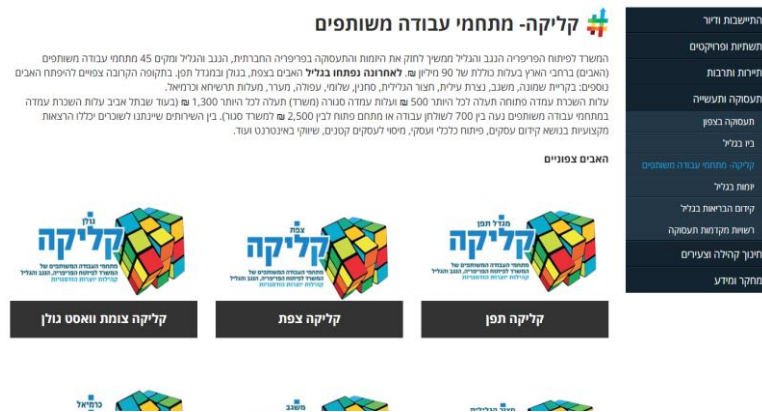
קליקה- מתחמי עבודה משותפים

המשרד לפיתוח הפריפריה הנגב והגליל ממשיך לחזק את היזמות והתעסוקה בפריפריה החברתית, הנגב והגליל ומקים 45 מתחמי עבודה משותפים (האבים) ברחבי הארץ בעלות כוללת של 90 מיליון ₪. לאחרונה נפתחו בגליל האבים בצפת, גולן ובמגדל תפן. בתקופה הקרובה צפויים להיפתח האבים נוספים: בקריית שמונה, משגב, נצרת עילית, חצור הגלילית, סחנין, שלומי, עפולה, מעיליא, מעלות תרשיחא וכרמיאל.
עלות השכרת עמדה פתוחה תעלה לכל היותר 500 ₪ ועלות עמדה סגורה (משרד) תעלה לכל היותר 1,300 ₪ (בעוד שבתל אביב עלות השכרת עמדה במתחמי עבודה משותפים נעה בין 700 לשולחן עבודה או מתחם פתוח לבין 2,500 ₪ למשרד סגור). בין השירותים שיינתנו לשוכרים יכללו הרצאות מקצועיות בנושא קידום עסקים, פיתוח כלכלי ועסקי, מיסוי לעסקים קטנים, שיווק באינטרנט ועוד.

האבים צפוניים

מגדל תפן
קליקה
מתחמי העבודה המשותפים של המשרד לפיתוח הפריפריה, הנגב והגליל
קליקה תפן

צפת
קליקה
מתחמי העבודה המשותפים של המשרד לפיתוח הפריפריה, הנגב והגליל
קליקה צפת

גולן
קליקה
מתחמי העבודה המשותפים של המשרד לפיתוח הפריפריה, הנגב והגליל
קליקה צומת וואסט גולן

חצור הגלילית
משגב
כרמיאל

התיישבות ודיור
תשתיות ופרויקטים
תיירות ותרבות
תעסוקה ועשייה
תעסוקה בצפון
ביו בגליל
קליקה- מתחמי עבודה משותפים
יזמות בגליל
קידום הבריאות בגליל
רשויות מקדמות תעסוקה
חינוך קהילה וצעירים
מחקר ומידע